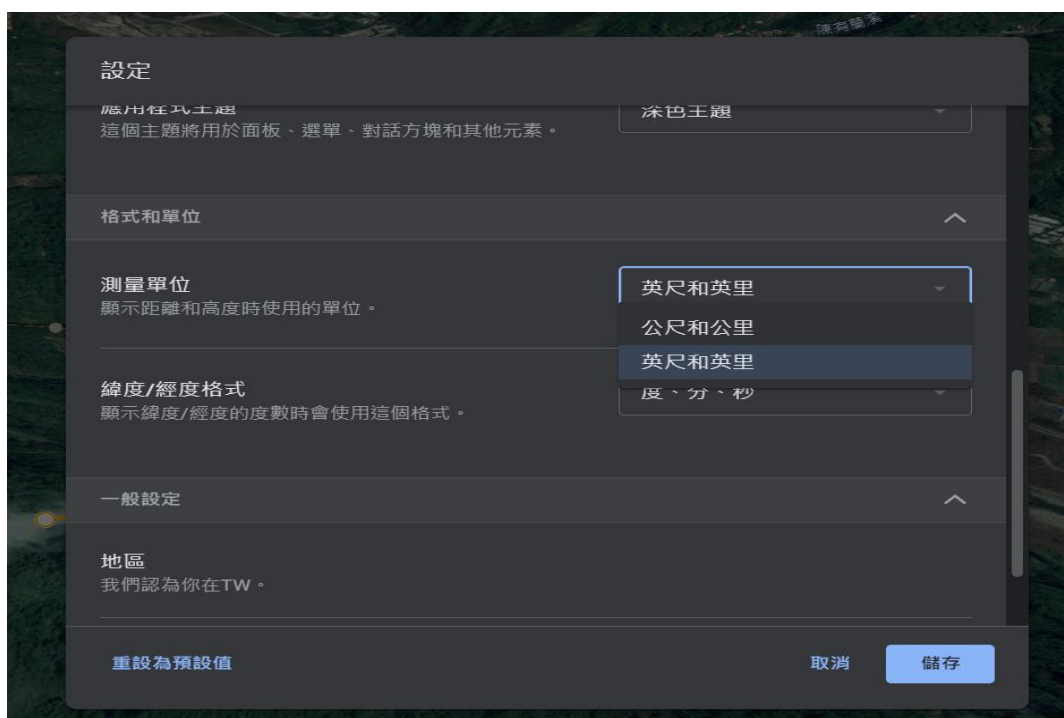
設定

應用程式主題
這個主題將用於面板、選單、對話方塊和其他元素。

深色主題

格式和單位

測量單位
顯示距離和高度時使用的單位。

英尺和英里

公尺和公里
英尺和英里

緯度/經度格式
顯示緯度/經度的度數時會使用這個格式。

度、分、秒

一般設定

地區
我們認為你在TW。

重設為預設值

取消

儲存